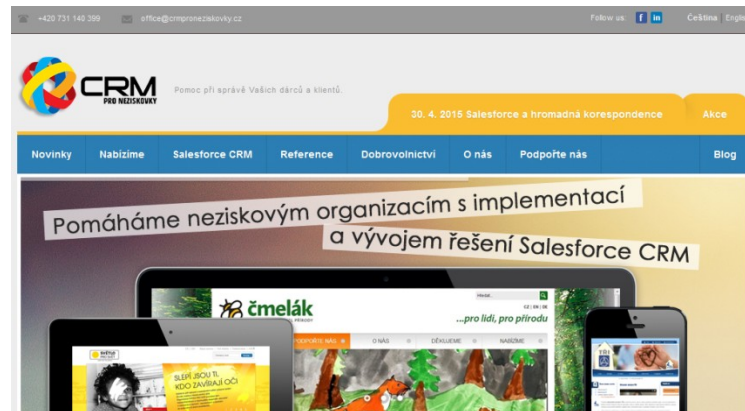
+420 731 140 399 office@crmproneziskovky.cz

Follow us: f in Čeština Engli

CRM PRO NEZISKOVKY

Pomoc při správě Vašich dárců a klientů.

30. 4. 2015 Salesforce a hromadná korespondence

Akce

Novinky Nabízíme Salesforce CRM Reference Dobrovolnictví O nás Podpořte nás Blog

Pomáháme neziskovým organizacím s implementací a vývojem řešení Salesforce CRM

čmelák

...pro lidi, pro přírodu

PODPOŘTE NÁS O NÁS DĚKUJEME NABÍZÍME

SLEPÍ JSOU TI, KDO ZAVÍRAJÍ OČI